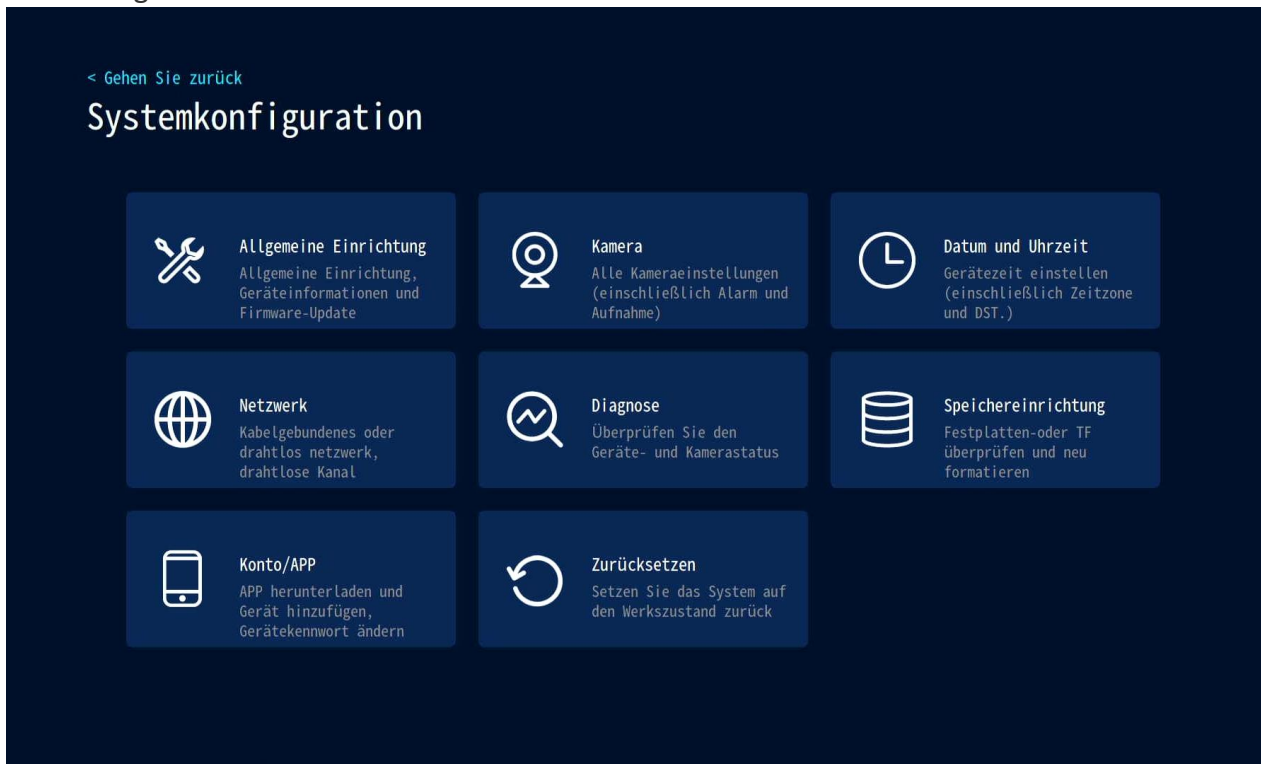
< Gehen Sie zurück
Systemkonfiguration

Allgemeine Einrichtung
Allgemeine Einrichtung, Geräteinformationen und Firmware-Update

Kamera
Alle Kameraeinstellungen (einschließlich Alarm und Aufnahme)

Datum und Uhrzeit
Gerätezeit einstellen (einschließlich Zeitzone und DST.)

Netzwerk
Kabelgebundenes oder drahtlos netzwerk, drahtlose Kanal

Diagnose
Überprüfen Sie den Geräte- und Kamerastatus

Speichereinrichtung
Festplatten-oder TF überprüfen und neu formatieren

Konto/APP
APP herunterladen und Gerät hinzufügen, Gerätekennwort ändern

Zurücksetzen
Setzen Sie das System auf den Werkszustand zurück